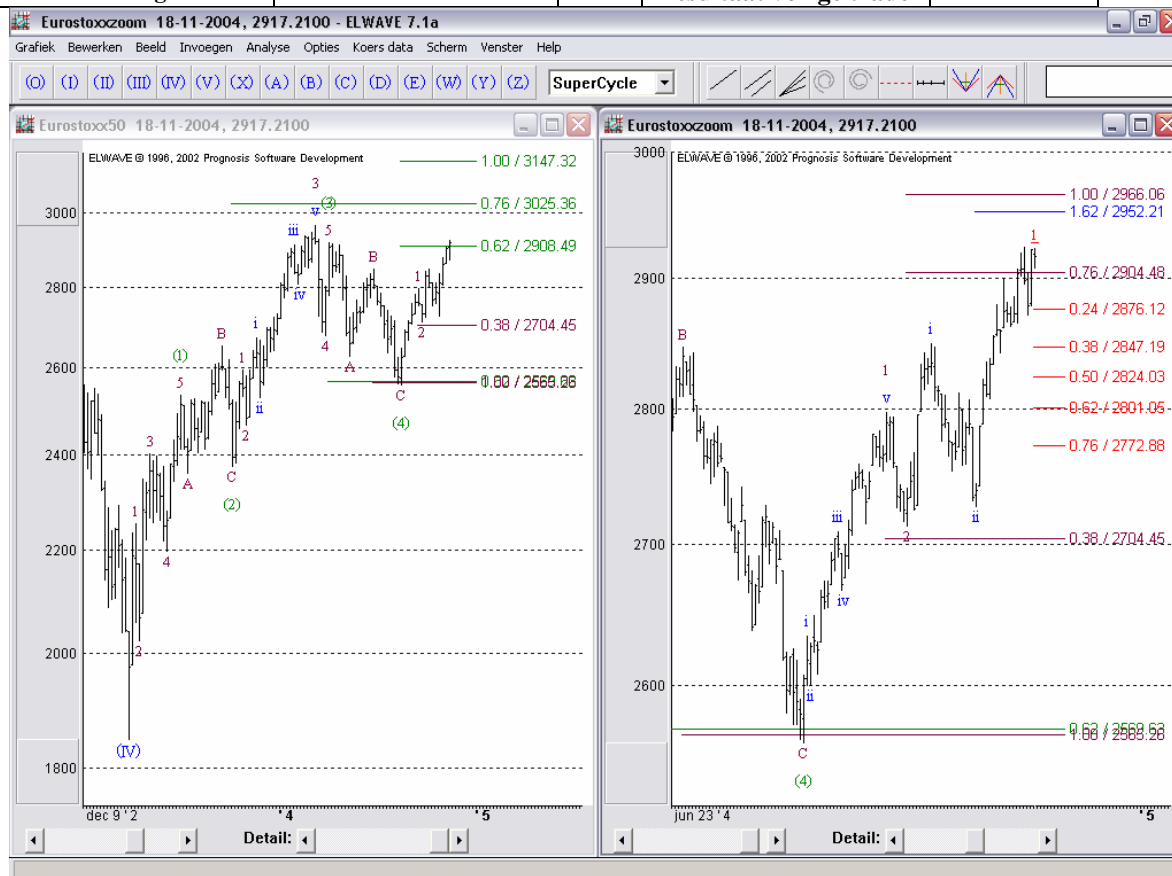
Eurostoxxzoom 18-11-2004, 2917.2100 - ELWAVE 7.1a

Grafiek Bewerken Beeld Invoegen Analyse Opties Koers data Scherm Venster Help

(O) (I) (II) (III) (IV) (V) (X) (A) (B) (C) (D) (E) (W) (Y) (Z) SuperCycle

Eurostoxx50 18-11-2004, 2917.2100

ELWAVE © 1996, 2002 Prognosis Software Development

1.00 / 3147.32
0.76 / 3025.36
0.62 / 2908.49
0.38 / 2704.45
1.00 / 2569.26

3000
2800
2600
2400
2200
2000
1800

3 (3) v iii 5 iv B 1 2 4 A C (4) (1) B 5 1 i ii 3 2 C A (2) 1 4 2 (IV)

dec 9 '2 '4 '5

Detail:

Eurostoxxzoom 18-11-2004, 2917.2100

ELWAVE © 1996, 2002 Prognosis Software Development

1.00 / 2966.06
1.62 / 2952.21
0.76 / 2904.48
0.24 / 2876.12
0.38 / 2847.19
0.50 / 2824.03
0.62 / 2801.05
0.76 / 2772.88
0.38 / 2704.45
0.62 / 2569.63
1.00 / 2565.26

3000
2900
2800
2700
2600

1 B i 1 v iii 2 ii iv i ii C (4)

jun 23 '4 '5

Detail: